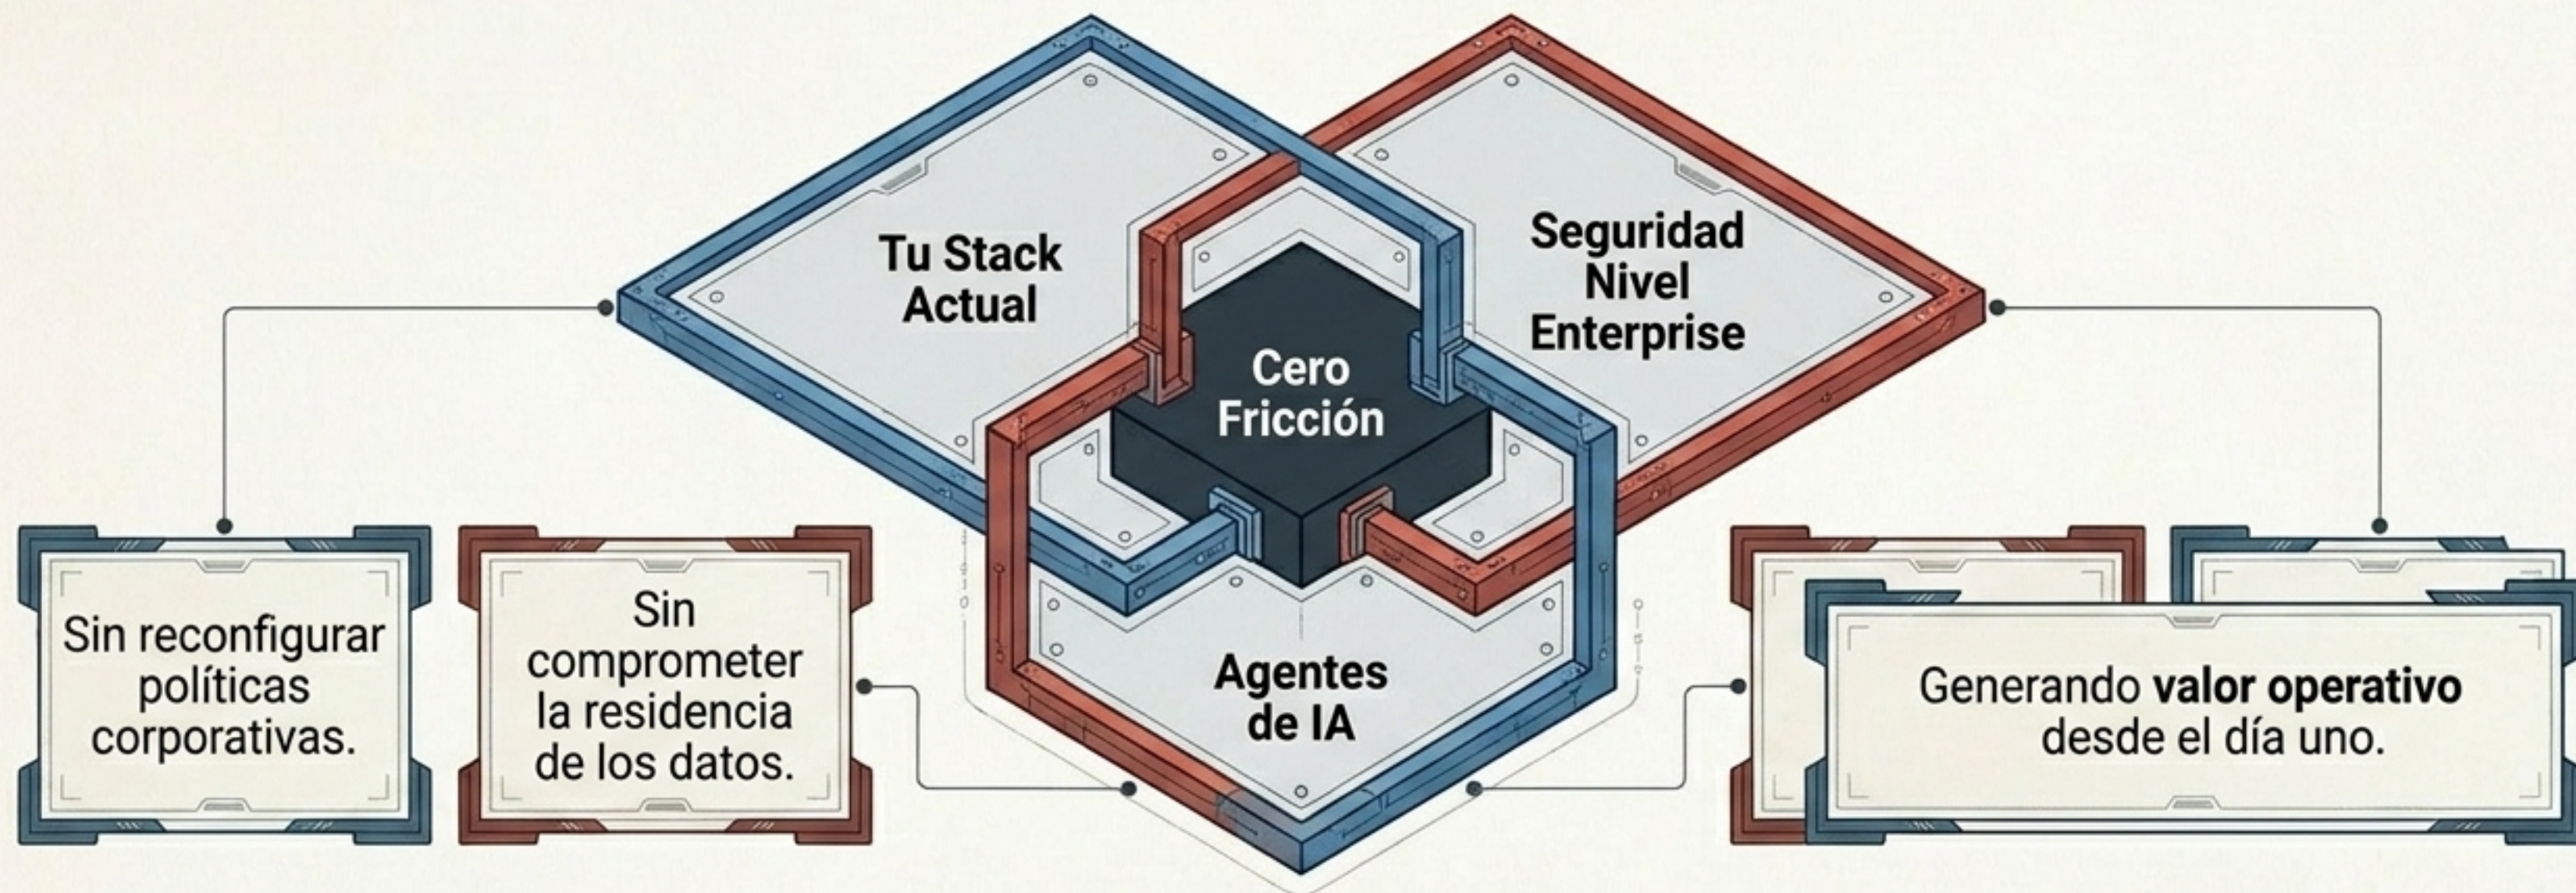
Tu Stack Actual

Seguridad Nivel Enterprise

Cero Fricción

Agentes de IA

Sin reconfigurar políticas corporativas.

Sin comprometer la residencia de los datos.

Generando **valor operativo** desde el día uno.